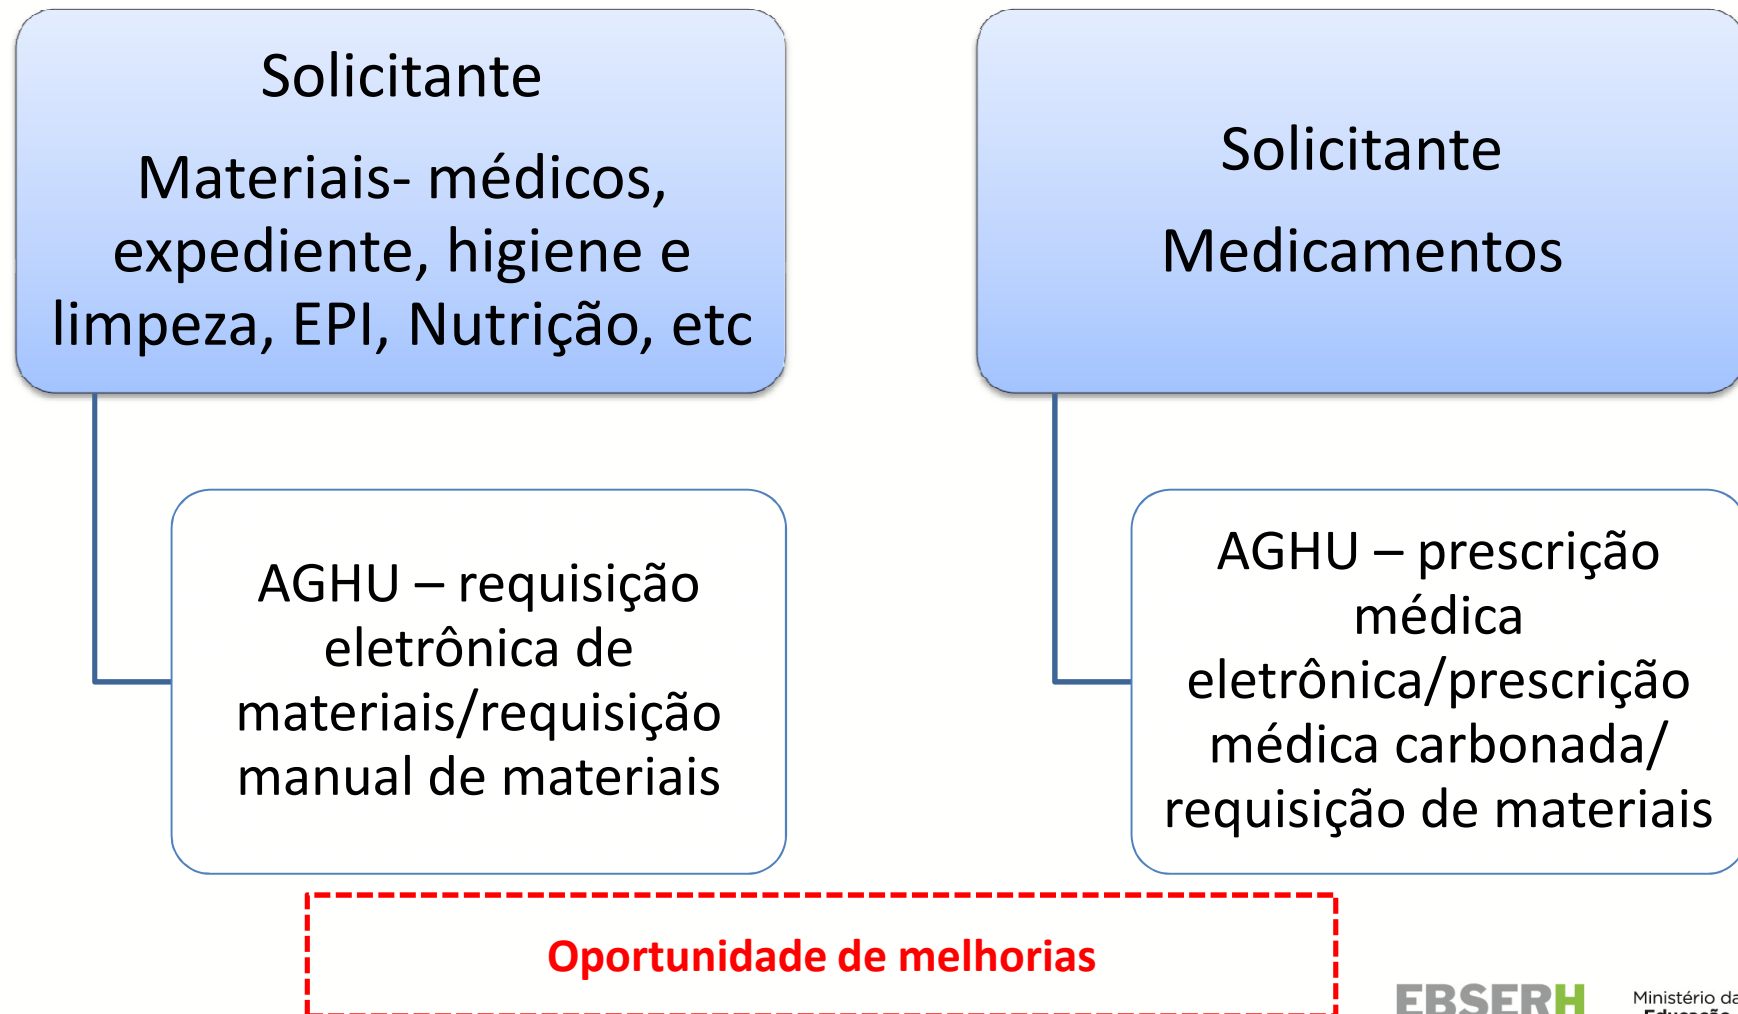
Solicitante

Materiais- médicos, expediente, higiene e limpeza, EPI, Nutrição, etc

Solicitante

Medicamentos

AGHU – requisição eletrônica de materiais/requisição manual de materiais

AGHU – prescrição médica eletrônica/prescrição médica carbonada/ requisição de materiais

Oportunidade de melhorias

EBSERH

Ministério da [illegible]